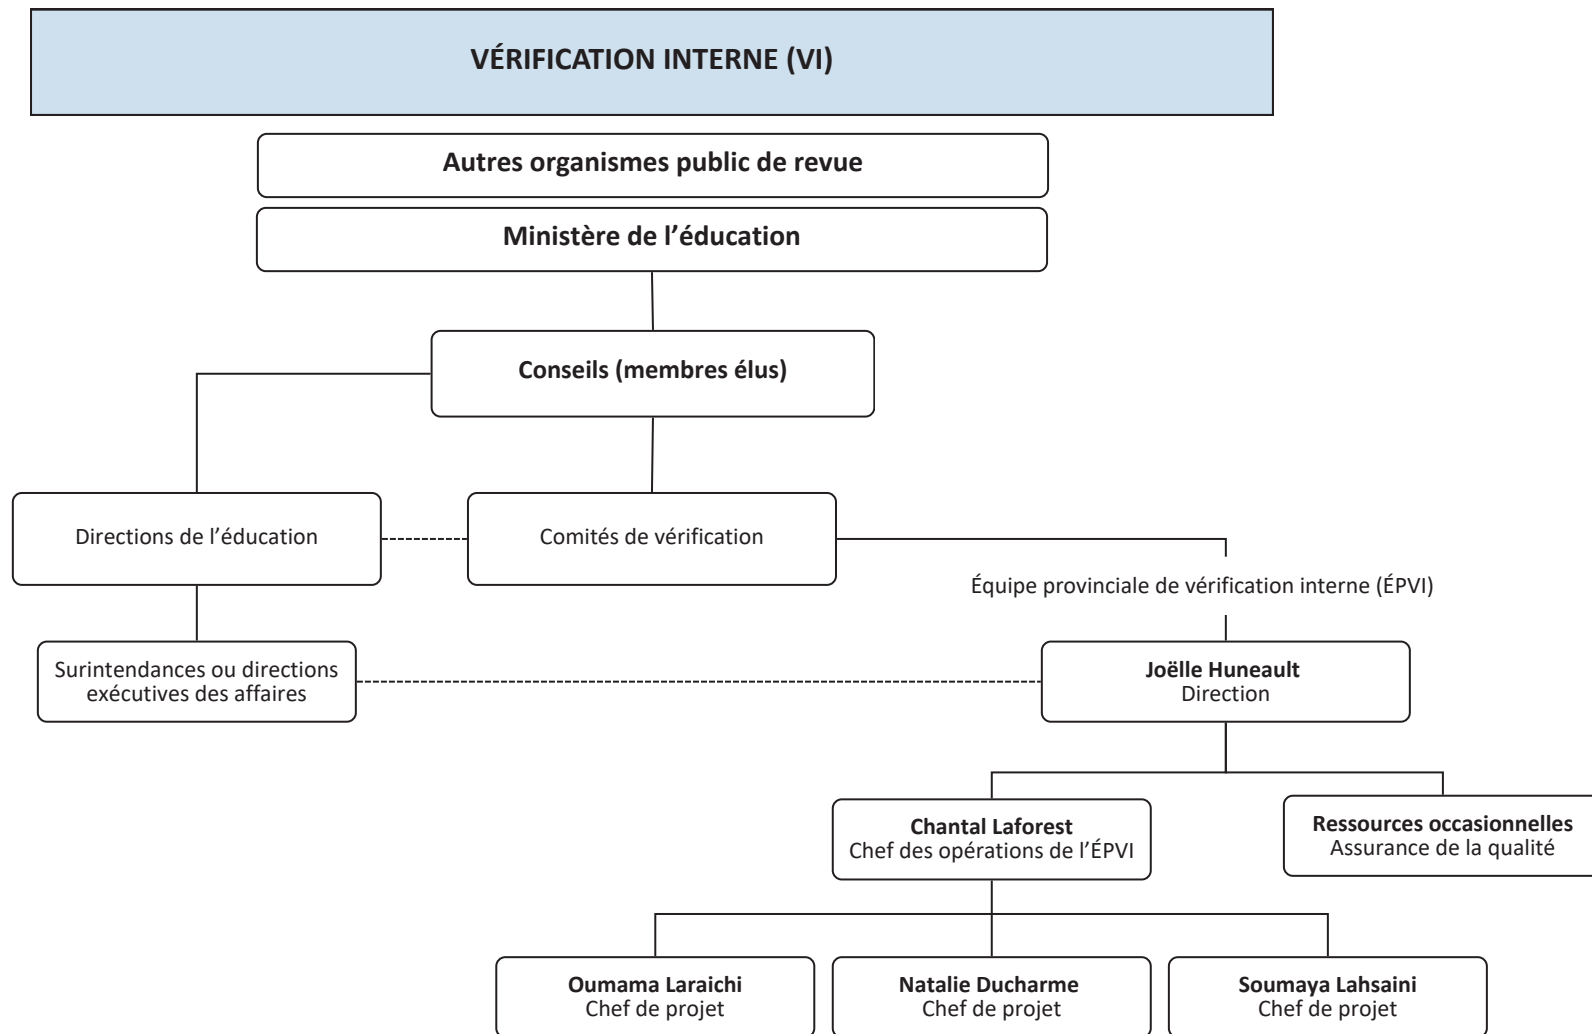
VÉRIFICATION INTERNE (VI)

Autres organismes public de revue

Ministère de l’éducation

Conseils (membres élus)

Directions de l’éducation

Comités de vérification

Équipe provinciale de vérification interne (ÉPVI)

Surintendances ou directions exécutives des affaires

Joëlle Huneault
Direction

Chantal Laforest
Chef des opérations de l’ÉPVI

Ressources occasionnelles
Assurance de la qualité

Oumama Laraichi
Chef de projet

Natalie Ducharme
Chef de projet

Soumaya Lahsaini
Chef de projet